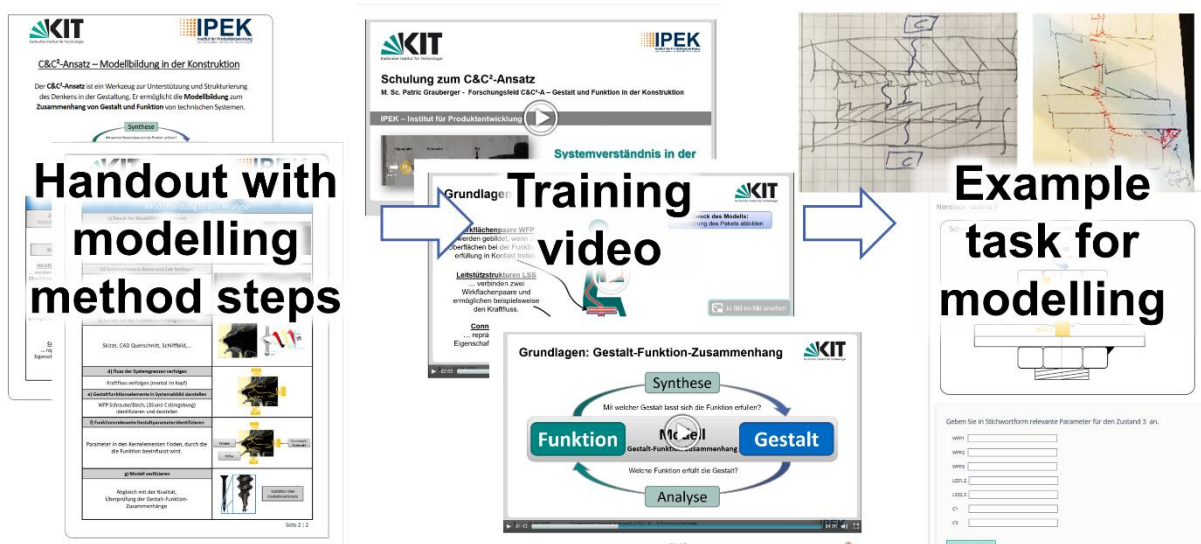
KIT
IPEK

C&C²-Ansatz – Modellbildung in der Konstruktion

Der C&C²-Ansatz ist ein Werkzeug zur Unterstützung und Strukturierung des Denkens in der Gestaltung. Er ermöglicht die Modellbildung zum Zusammenhang von Gestalt und Funktion von technischen Systemen.

Synthese

Handout with modelling method steps

Skizze, CAD Querschnitt, Schliffbild,...

d) Fluss der Systemgrenzen verfolgen

Kraftfluss verfolgen (mental im Kopf)

e) Gestaltfunktionselemente in Systembild darstellen

WFP (Schraube/Blech, LSS und C-Stingelung) identifizieren und darstellen

f) Funktionsrelevante Gestaltparameter identifizieren

Parameter in den Kernelementen finden, durch die die Funktion beeinflusst wird.

g) Modell verifizieren

Abgleich mit der Realität, Überprüfung der Gestalt-Funktion-Zusammenhänge

Seite 2 | 2

KIT
IPEK

Schulung zum C&C²-Ansatz
M. Sc. Patric Grauberger · Forschungsfeld C&C²-A – Gestalt und Funktion in der Konstruktion

IPEK – Institut für Produktentwicklung

Systemverständnis in der

Grundlagen

Training video

Wirkflächenpaare WFP
... werden gebildet, wenn ... Oberflächen bei der Funktionserfüllung in Kontakt treten

Leitstützstrukturen LSS
... verbinden zwei Wirkflächenpaare und ermöglichen beispielsweise den Kraftfluss.

Conn...
... repr...
Eigenschaf...

Zweck des Modells:
...ung des Pakets abbilden

Bild-in-Bild ansehen

Grundlagen: Gestalt-Funktion-Zusammenhang

Synthese

Mit welcher Gestalt lässt sich die Funktion erfüllen?

Funktion

Modell
Gestalt-Funktion-Zusammenhang

Gestalt

Welche Funktion erfüllt die Gestalt?

Analyse

C

C

Example task for modelling

Geben Sie in Stichwortform relevante Parameter für den Zustand 3 an.

WFP1
WFP2
WFP3
LSS1.2
LSS2.3
C1
C3